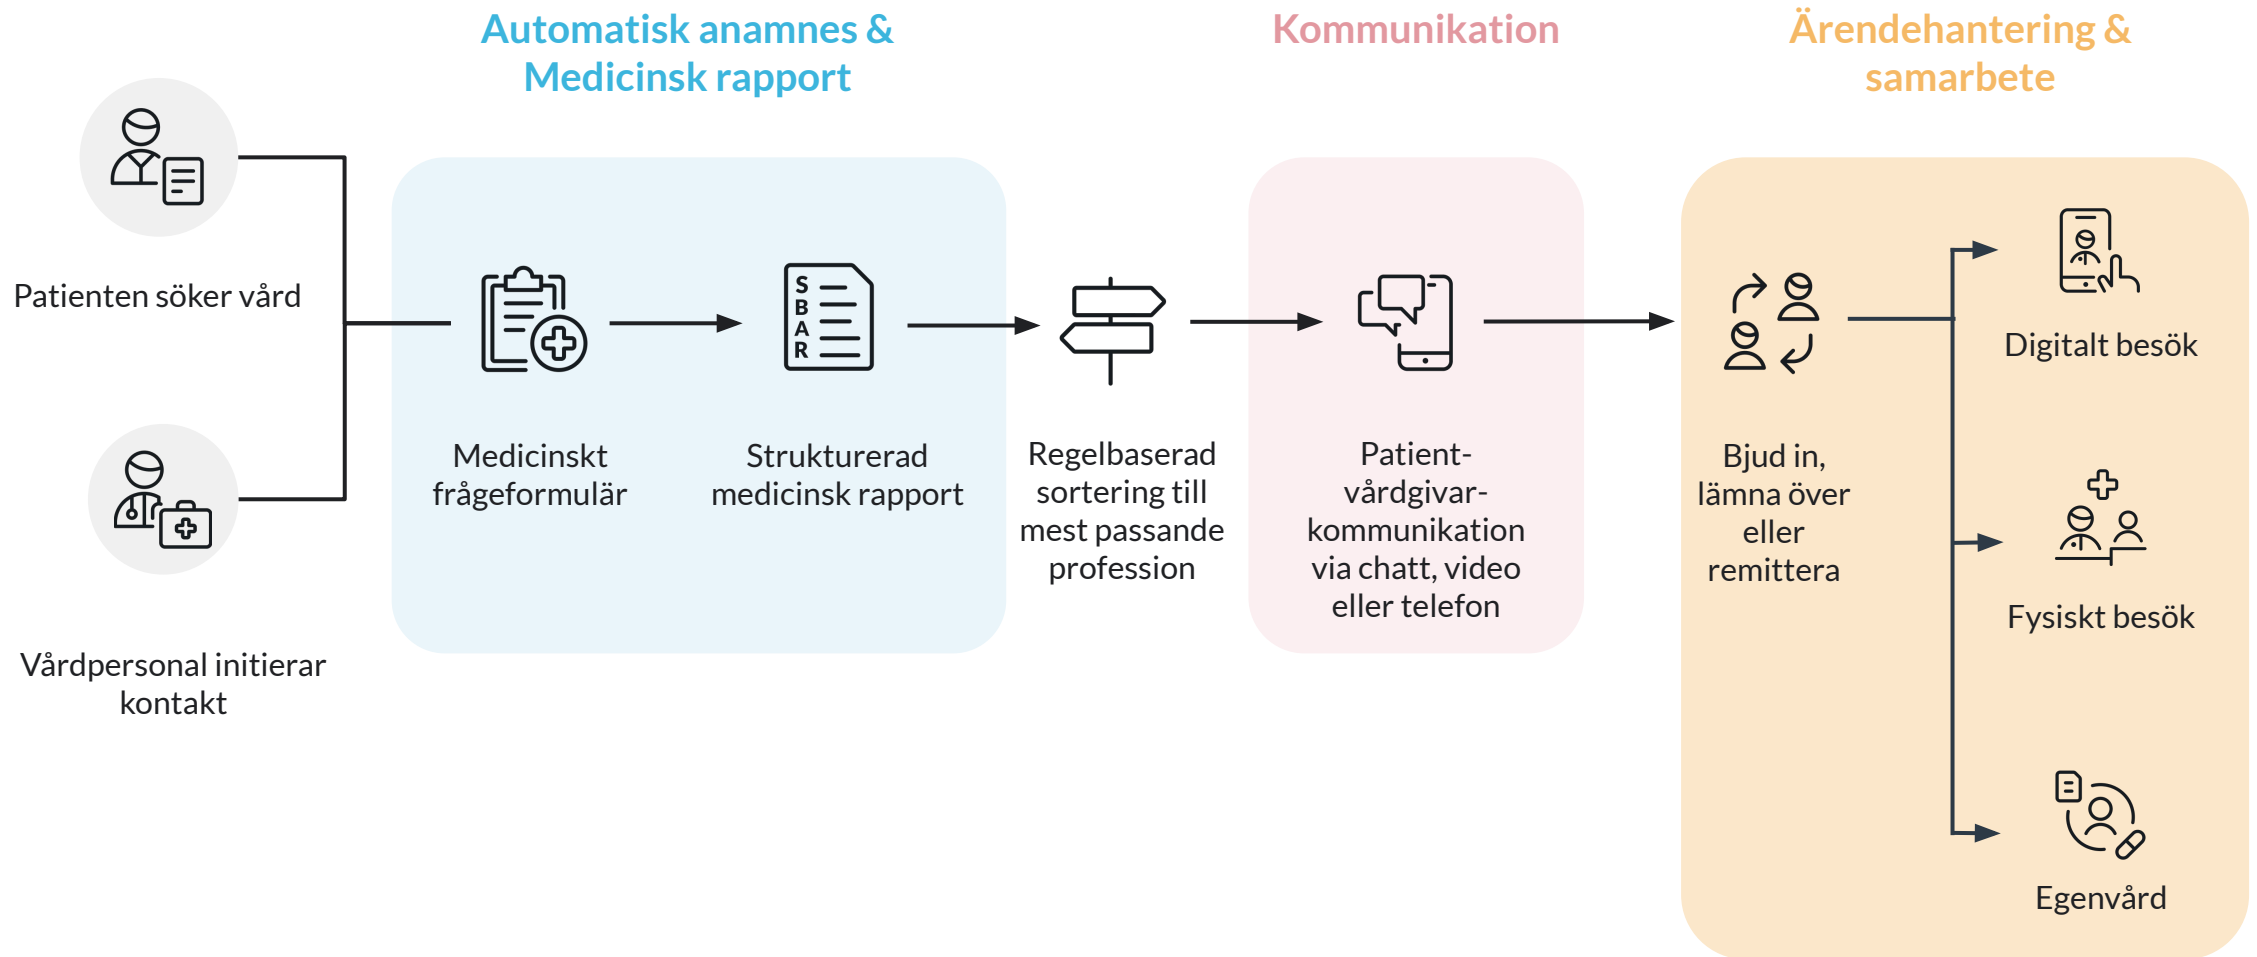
Automatisk anamnes & Medicinsk rapport

Kommunikation

Ärendehantering & samarbete

Patienten söker vård

Vårdpersonal initierar kontakt

Medicinskt frågeformulär

S
B
A
R

Strukturerad medicinsk rapport

Regelbaserad sortering till mest passande profession

Patient-vårdgivar-kommunikation via chatt, video eller telefon

Bjud in, lämna över eller remittera

Digitalt besök

Fysiskt besök

Egenvård